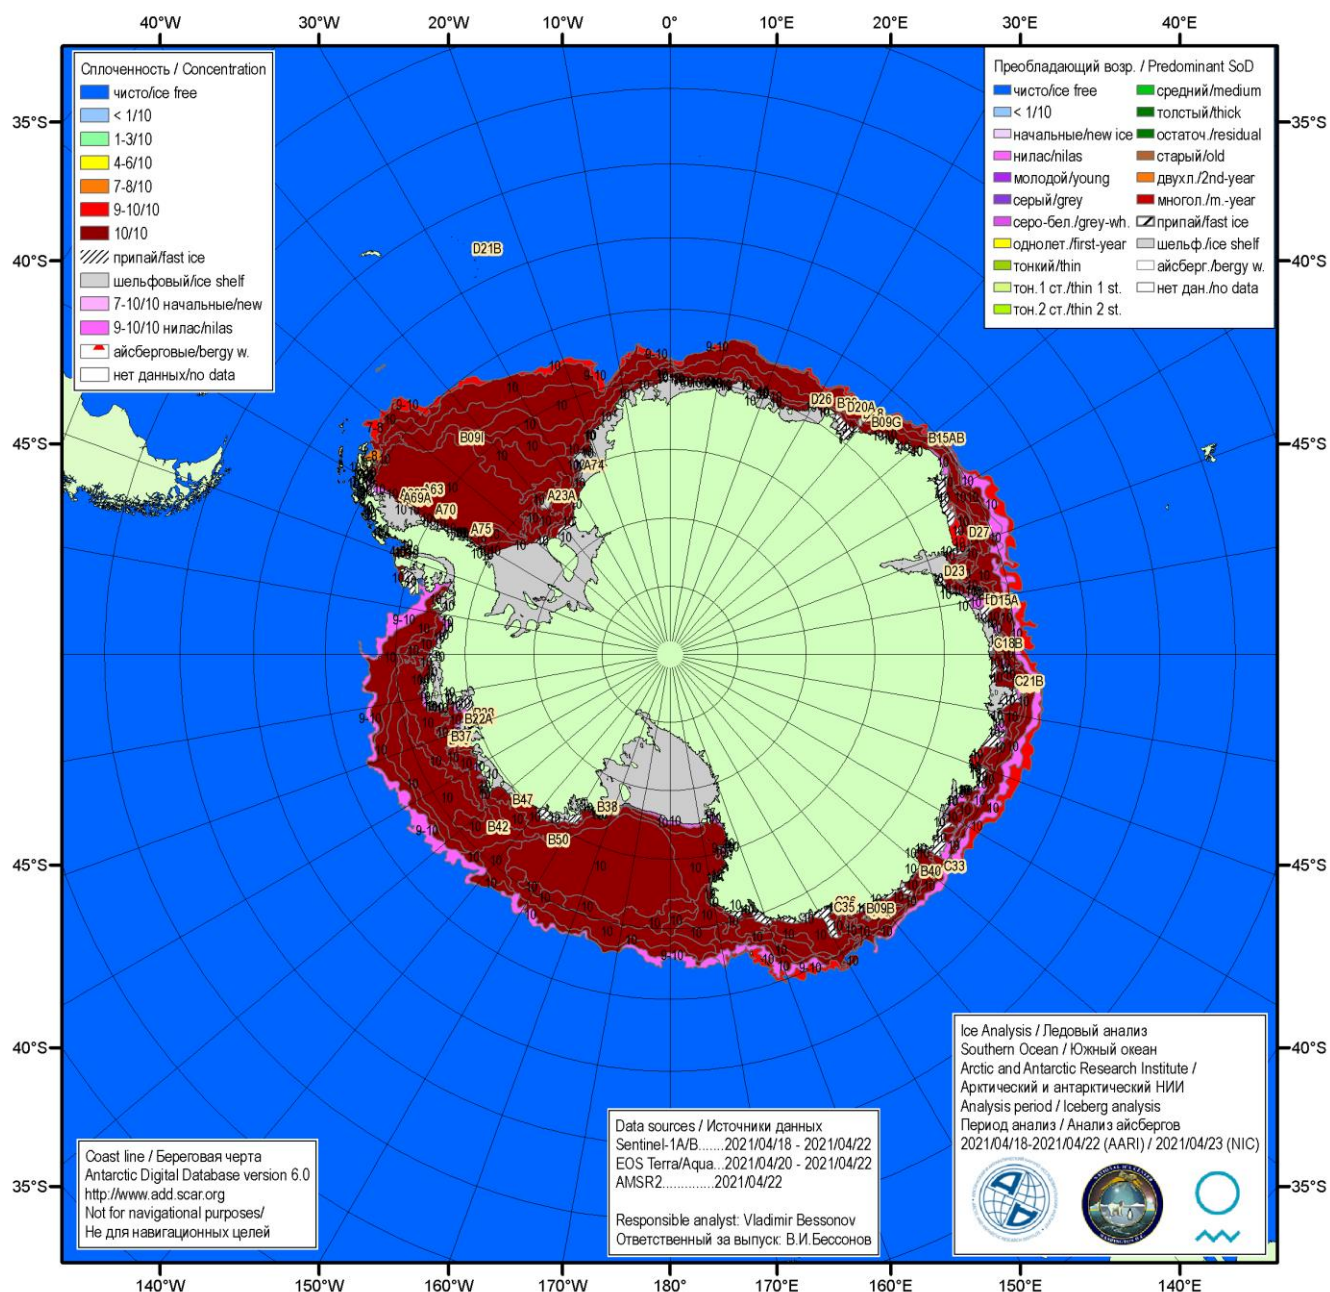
40°W 30°W 20°W 10°W 0° 10°E 20°E 30°E 40°E

Сплоченность / Concentration
чисто/ice free
< 1/10
1-3/10
4-6/10
7-8/10
9-10/10
10/10
припай/fast ice
шельфовый/ice shelf
7-10/10 начальные/new
9-10/10 нилас/nilas
айсберговые/bergy w.
нет данных/no data

Преобладающий возр. / Predominant SoD
чисто/ice free
< 1/10
начальные/new ice
нилас/nilas
молодой/young
серый/grey
серо-бел./grey-wh.
однолет./first-year
тонкий/thin
тон.1 ст./thin 1 st.
тон.2 ст./thin 2 st.
средний/medium
толстый/thick
остаточ./residual
старый/old
двухл./2nd-year
многол./m.-year
припай/fast ice
шельф./ice shelf
айсберг./bergy w.
нет дан./no data

35°S 40°S 45°S 45°S 40°S 35°S
35°S 40°S 45°S 45°S 40°S 35°S

D21B B09I A74 A23A A63 A69A A70 A75 D26 D20A B09G B15AB D27 D23 D15A C18B C21B B22A B37 B47 B38 B42 B50 C33 B40 C35 B09B
9-10 10

Ice Analysis / Ледовый анализ
Southern Ocean / Южный океан
Arctic and Antarctic Research Institute /
Арктический и антарктический НИИ
Analysis period / Iceberg analysis
Период анализа / Анализ айсбергов
2021/04/18-2021/04/22 (AARI) / 2021/04/23 (NIC)

Data sources / Источники данных
Sentinel-1A/B.......2021/04/18 - 2021/04/22
EOS Terra/Aqua...2021/04/20 - 2021/04/22
AMSR2.............2021/04/22

Responsible analyst: Vladimir Bessonov
Ответственный за выпуск: В.И.Бессонов

Coast line / Береговая черта
Antarctic Digital Database version 6.0
http://www.add.scar.org
Not for navigational purposes/
Не для навигационных целей

140°W 150°W 160°W 170°W 180° 170°E 160°E 150°E 140°E